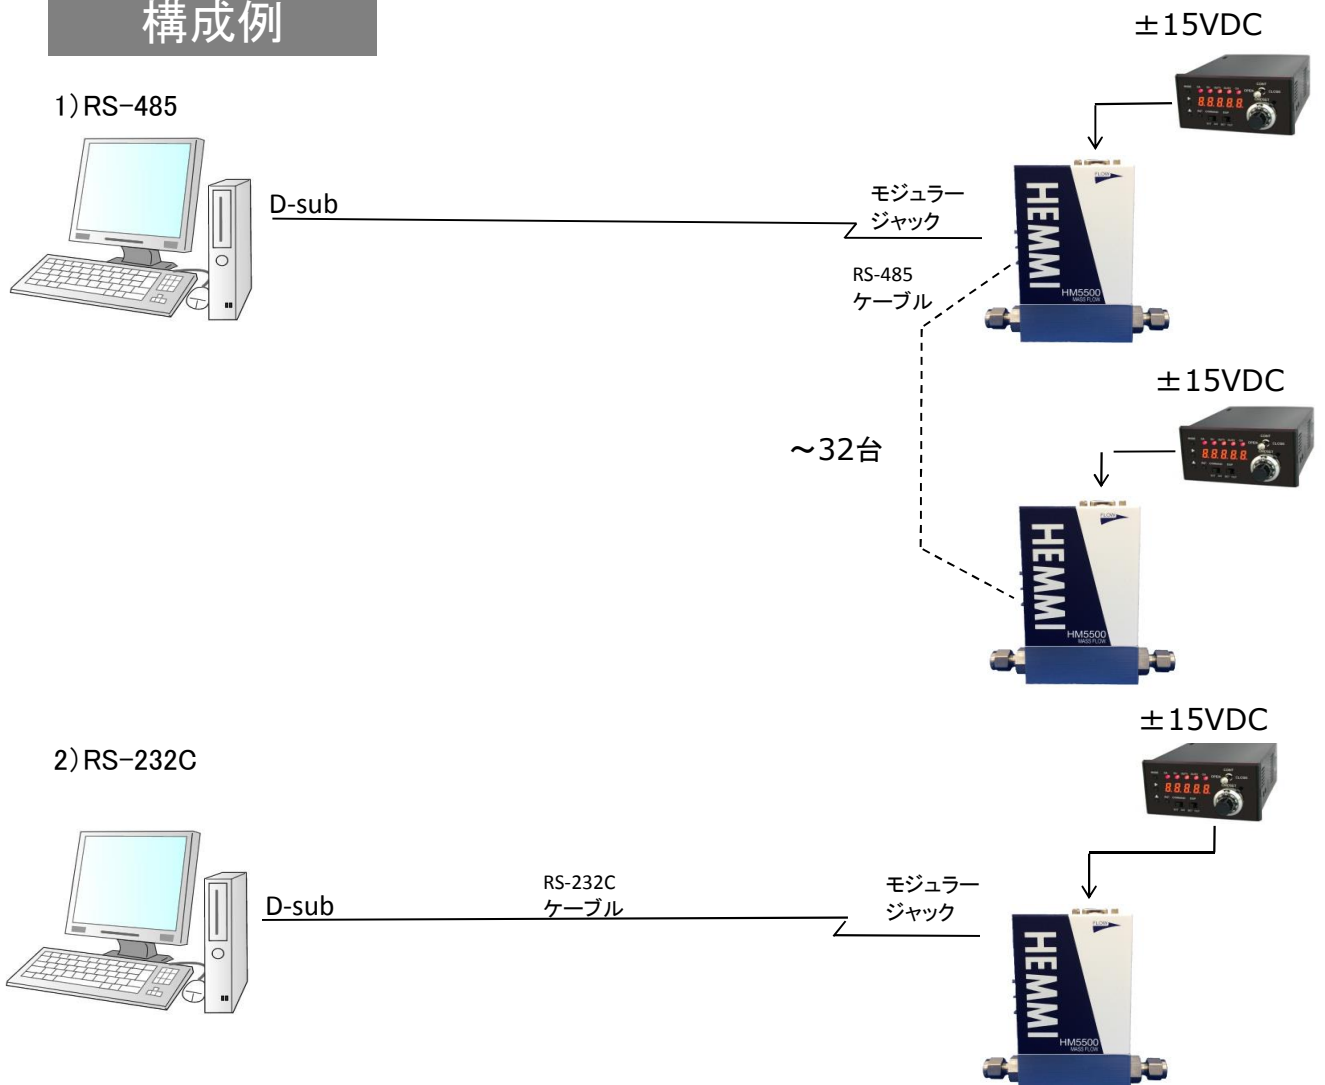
構成例

1）RS-485

±15VDC

D-sub

モジュラージャック

FLOW

HEMMI

HM5500
MASS FLOW

RS-485
ケーブル

±15VDC

〜32台

FLOW

HEMMI

HM5500
MASS FLOW

±15VDC

2）RS-232C

D-sub

RS-232C
ケーブル

モジュラージャック

HEMMI

HM5500
MASS FLOW